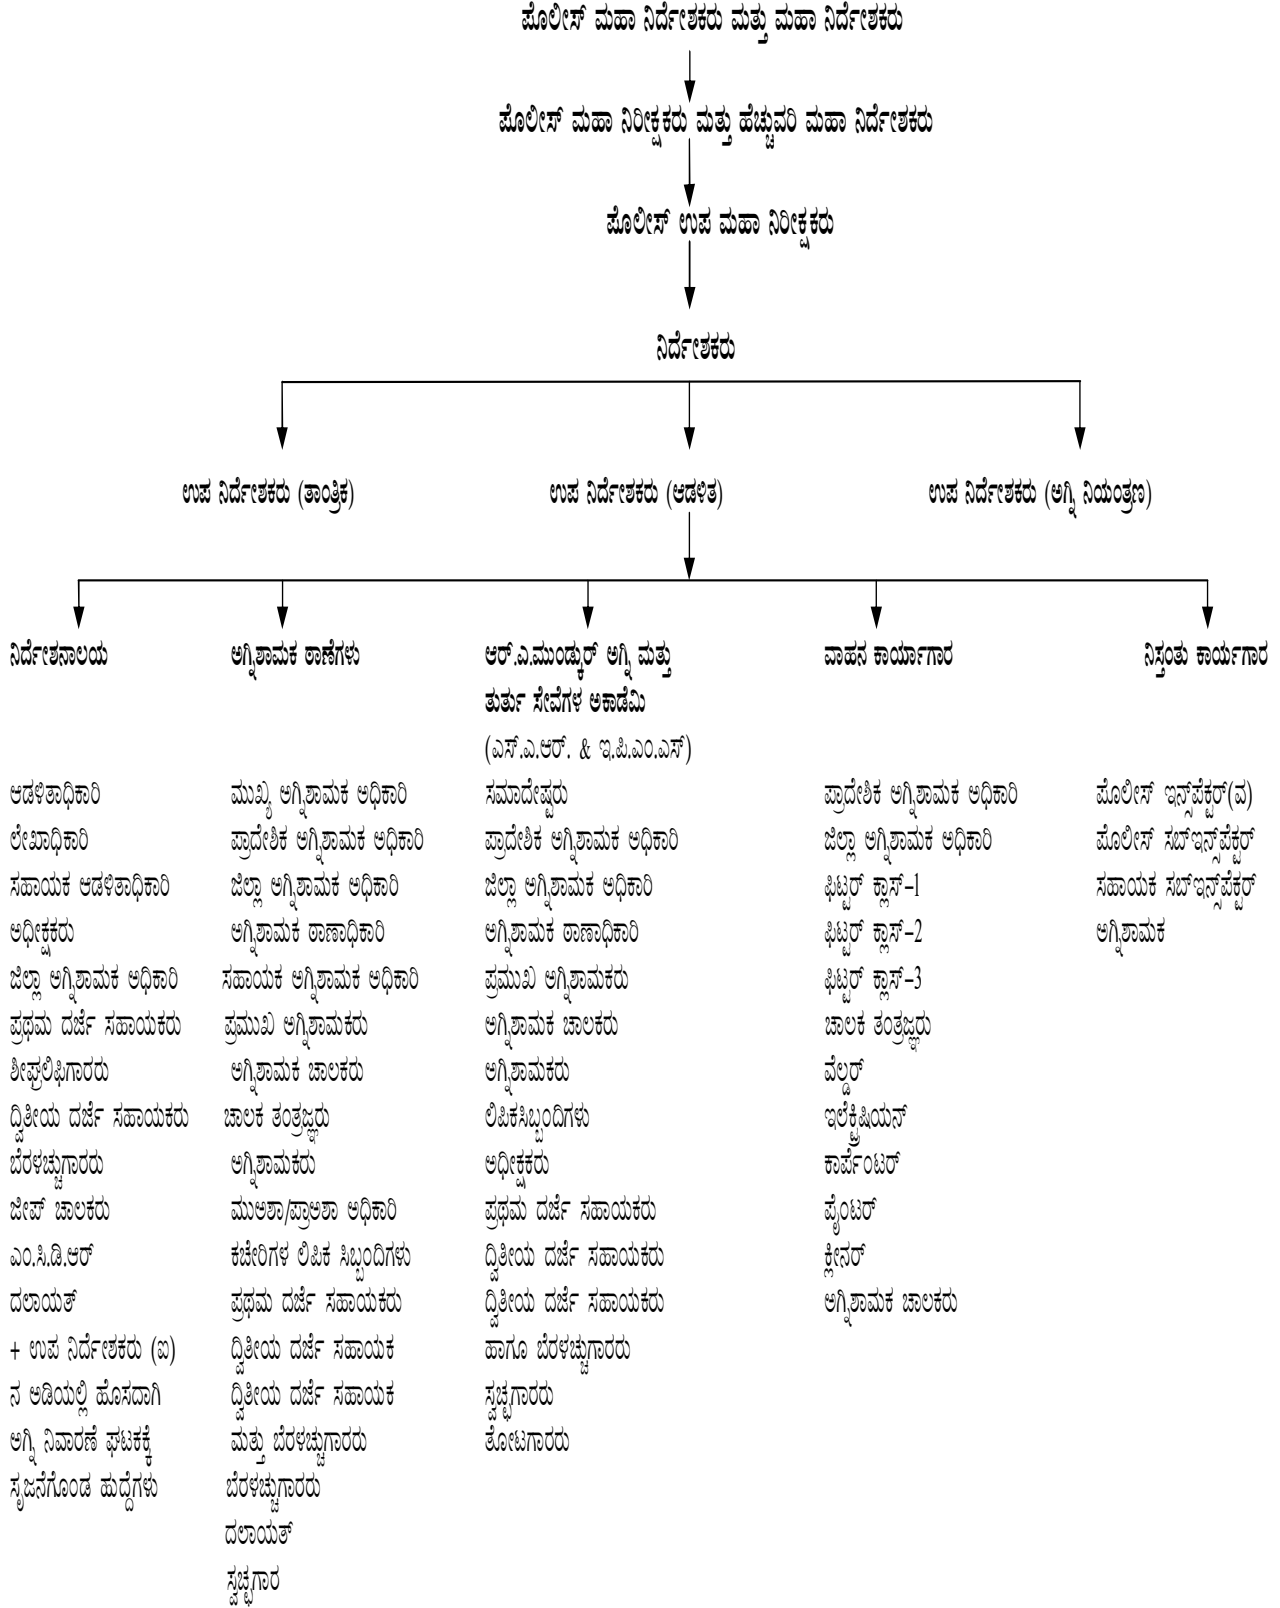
ಪೊಲೀಸ್ ಮಹಾ ನಿರ್ದೇಶಕರು ಮತ್ತು ಮಹಾ ನಿರ್ದೇಶಕರು

ಪೊಲೀಸ್ ಮಹಾ ನಿರೀಕ್ಷಕರು ಮತ್ತು ಹೆಚ್ಚುವರಿ ಮಹಾ ನಿರ್ದೇಶಕರು

ಪೊಲೀಸ್ ಉಪ ಮಹಾ ನಿರೀಕ್ಷಕರು

ನಿರ್ದೇಶಕರು

ಉಪ ನಿರ್ದೇಶಕರು (ತಾಂತ್ರಿಕ)

ಉಪ ನಿರ್ದೇಶಕರು (ಆಡಳಿತ)

ಉಪ ನಿರ್ದೇಶಕರು (ಅಗ್ನಿ ನಿಯಂತ್ರಣ)

ನಿರ್ದೇಶನಾಲಯ

ಆಡಳಿತಾಧಿಕಾರಿ
ಲೇಖಾಧಿಕಾರಿ
ಸಹಾಯಕ ಆಡಳಿತಾಧಿಕಾರಿ
ಅಧೀಕ್ಷಕರು
ಜಿಲ್ಲಾ ಅಗ್ನಿಶಾಮಕ ಅಧಿಕಾರಿ
ಪ್ರಥಮ ದರ್ಜೆ ಸಹಾಯಕರು
ಶೀಘ್ರಲಿಪಿಗಾರರು
ದ್ವಿತೀಯ ದರ್ಜೆ ಸಹಾಯಕರು
ಬೆರಳಚ್ಚುಗಾರರು
ಜೀಪ್ ಚಾಲಕರು
ಎಂ.ಸಿ.ಡಿ.ಆರ್
ದಲಾಯತ್
+ ಉಪ ನಿರ್ದೇಶಕರು (ಐ)
ನ ಅಡಿಯಲ್ಲಿ ಹೊಸದಾಗಿ
ಅಗ್ನಿ ನಿವಾರಣೆ ಘಟಕಕ್ಕೆ
ಸೃಜನೆಗೊಂಡ ಹುದ್ದೆಗಳು

ಅಗ್ನಿಶಾಮಕ ಠಾಣೆಗಳು

ಮುಖ್ಯ ಅಗ್ನಿಶಾಮಕ ಅಧಿಕಾರಿ
ಪ್ರಾದೇಶಿಕ ಅಗ್ನಿಶಾಮಕ ಅಧಿಕಾರಿ
ಜಿಲ್ಲಾ ಅಗ್ನಿಶಾಮಕ ಅಧಿಕಾರಿ
ಅಗ್ನಿಶಾಮಕ ಠಾಣಾಧಿಕಾರಿ
ಸಹಾಯಕ ಅಗ್ನಿಶಾಮಕ ಅಧಿಕಾರಿ
ಪ್ರಮುಖ ಅಗ್ನಿಶಾಮಕರು
ಅಗ್ನಿಶಾಮಕ ಚಾಲಕರು
ಚಾಲಕ ತಂತ್ರಜ್ಞರು
ಅಗ್ನಿಶಾಮಕರು
ಮುಅಶಾ/ಪ್ರಾಅಶಾ ಅಧಿಕಾರಿ
ಕಚೇರಿಗಳ ಲಿಪಿಕ ಸಿಬ್ಬಂದಿಗಳು
ಪ್ರಥಮ ದರ್ಜೆ ಸಹಾಯಕರು
ದ್ವಿತೀಯ ದರ್ಜೆ ಸಹಾಯಕ
ದ್ವಿತೀಯ ದರ್ಜೆ ಸಹಾಯಕ
ಮತ್ತು ಬೆರಳಚ್ಚುಗಾರರು
ಬೆರಳಚ್ಚುಗಾರರು
ದಲಾಯತ್
ಸ್ವಚ್ಛಗಾರ

ಆರ್.ಎ.ಮುಂಡ್ಕೂರ್ ಅಗ್ನಿ ಮತ್ತು ತುರ್ತು ಸೇವೆಗಳ ಅಕಾಡೆಮಿ (ಎಸ್.ಎ.ಆರ್. & ಇ.ಪಿ.ಎಂ.ಎಸ್)

ಸಮಾದೇಷ್ಟರು
ಪ್ರಾದೇಶಿಕ ಅಗ್ನಿಶಾಮಕ ಅಧಿಕಾರಿ
ಜಿಲ್ಲಾ ಅಗ್ನಿಶಾಮಕ ಅಧಿಕಾರಿ
ಅಗ್ನಿಶಾಮಕ ಠಾಣಾಧಿಕಾರಿ
ಪ್ರಮುಖ ಅಗ್ನಿಶಾಮಕರು
ಅಗ್ನಿಶಾಮಕ ಚಾಲಕರು
ಅಗ್ನಿಶಾಮಕರು
ಲಿಪಿಕಸಿಬ್ಬಂದಿಗಳು
ಅಧೀಕ್ಷಕರು
ಪ್ರಥಮ ದರ್ಜೆ ಸಹಾಯಕರು
ದ್ವಿತೀಯ ದರ್ಜೆ ಸಹಾಯಕರು
ದ್ವಿತೀಯ ದರ್ಜೆ ಸಹಾಯಕರು
ಹಾಗೂ ಬೆರಳಚ್ಚುಗಾರರು
ಸ್ವಚ್ಛಗಾರರು
ತೋಟಗಾರರು

ವಾಹನ ಕಾರ್ಯಾಗಾರ

ಪ್ರಾದೇಶಿಕ ಅಗ್ನಿಶಾಮಕ ಅಧಿಕಾರಿ
ಜಿಲ್ಲಾ ಅಗ್ನಿಶಾಮಕ ಅಧಿಕಾರಿ
ಫಿಟ್ಟರ್ ಕ್ಲಾಸ್-1
ಫಿಟ್ಟರ್ ಕ್ಲಾಸ್-2
ಫಿಟ್ಟರ್ ಕ್ಲಾಸ್-3
ಚಾಲಕ ತಂತ್ರಜ್ಞರು
ವೆಲ್ಡರ್
ಇಲೆಕ್ಟ್ರಿಷಿಯನ್
ಕಾರ್ಪೆಂಟರ್
ಪೈಂಟರ್
ಕ್ಲೀನರ್
ಅಗ್ನಿಶಾಮಕ ಚಾಲಕರು

ನಿಸ್ತಂತು ಕಾರ್ಯಾಗಾರ

ಪೊಲೀಸ್ ಇನ್ಸ್‌ಪೆಕ್ಟರ್(ವ)
ಪೊಲೀಸ್ ಸಬ್‌ಇನ್ಸ್‌ಪೆಕ್ಟರ್
ಸಹಾಯಕ ಸಬ್‌ಇನ್ಸ್‌ಪೆಕ್ಟರ್
ಅಗ್ನಿಶಾಮಕ